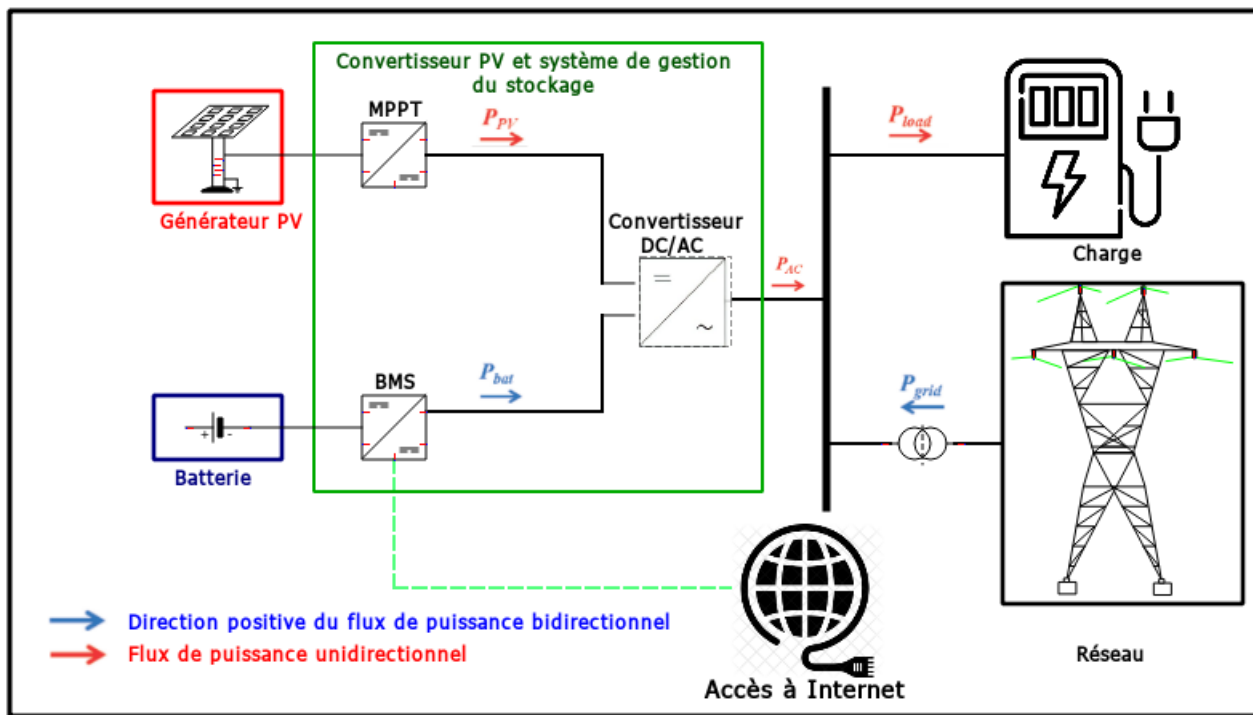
Convertisseur PV et système de gestion du stockage

Générateur PV

MPPT

$P_{PV}$

Convertisseur DC/AC

$P_{AC}$

$P_{load}$

Charge

BMS

$P_{bat}$

Batterie

$P_{grid}$

Réseau

Direction positive du flux de puissance bidirectionnel

Flux de puissance unidirectionnel

Accès à Internet